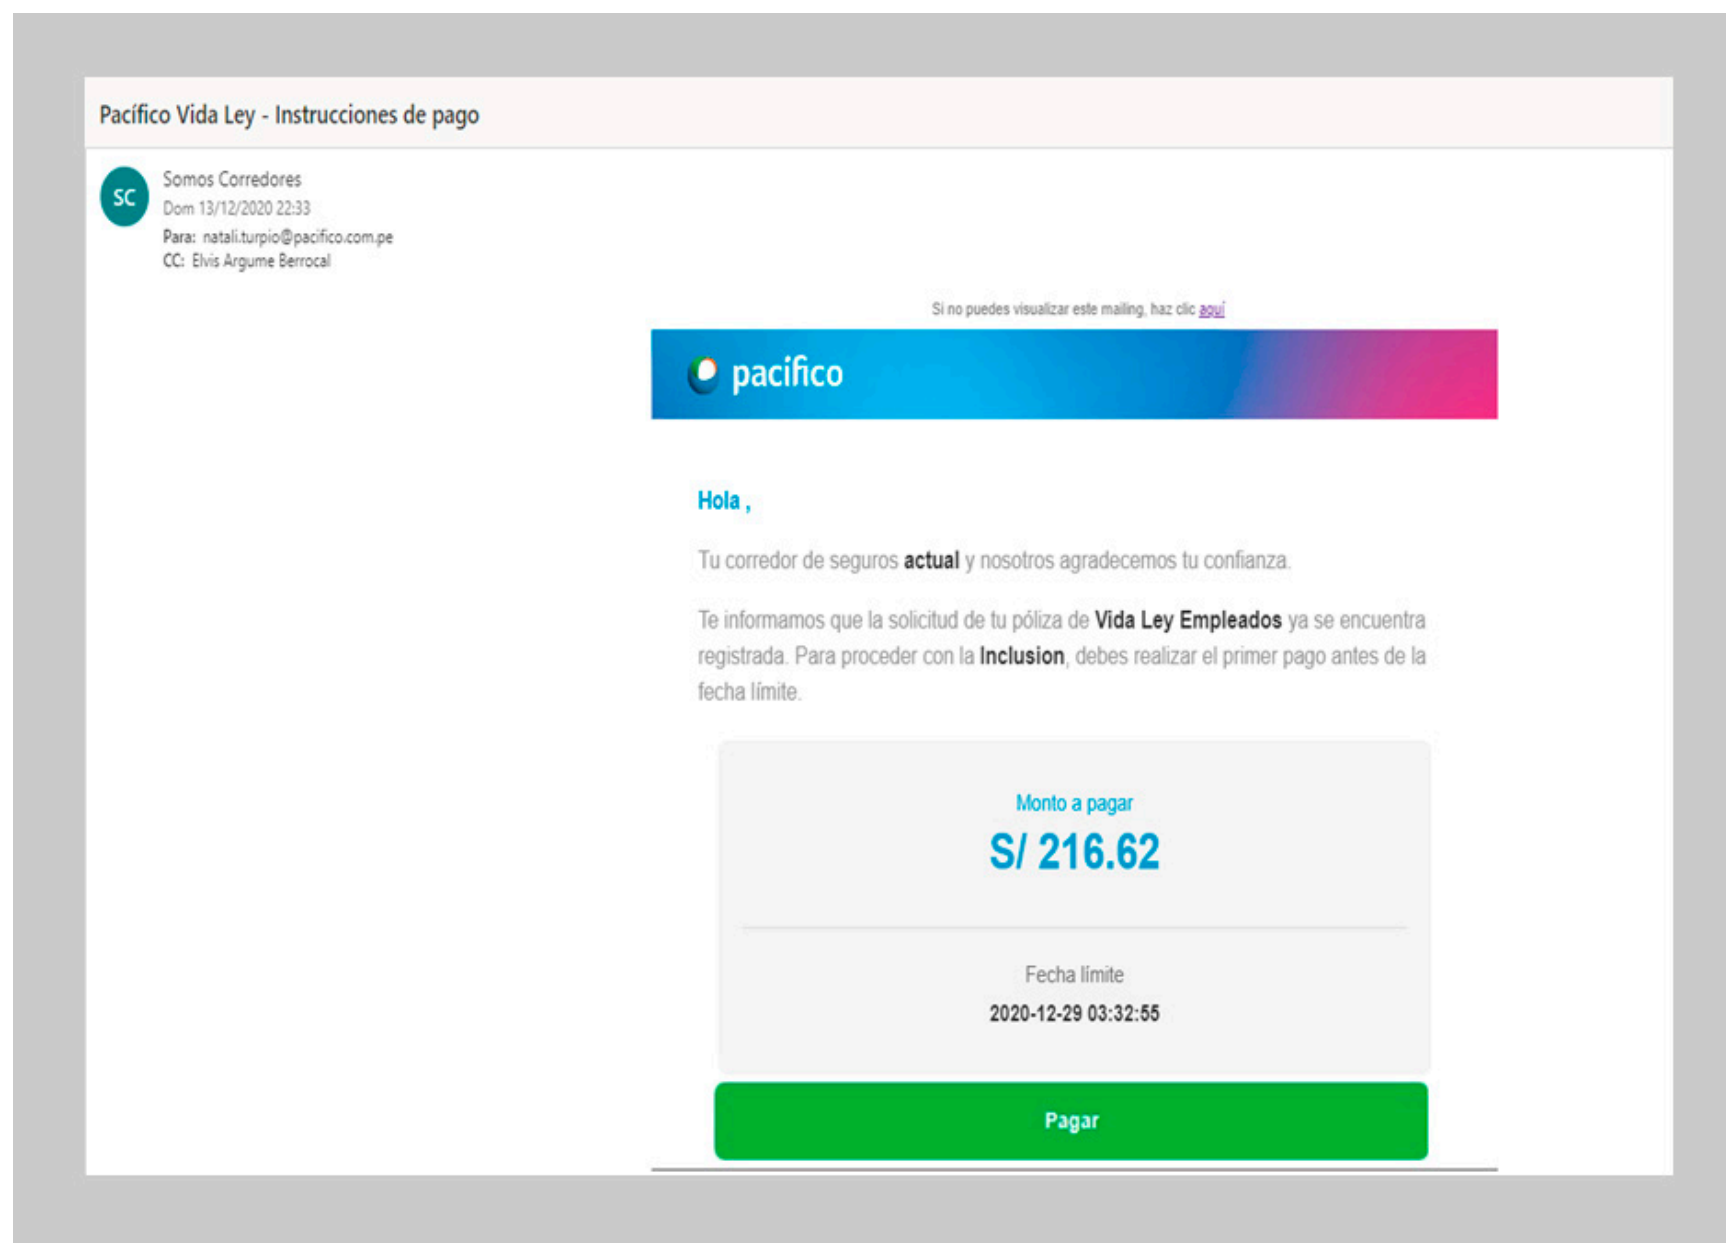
Pacífico Vida Ley - Instrucciones de pago

SC

Somos Corredores
Dom 13/12/2020 22:33
Para: natali.turpio@pacifico.com.pe
CC: Elvis Argume Berrocal

Si no puedes visualizar este mailing, haz clic aquí

pacifico

Hola ,

Tu corredor de seguros actual y nosotros agradecemos tu confianza.

Te informamos que la solicitud de tu póliza de Vida Ley Empleados ya se encuentra registrada. Para proceder con la Inclusion, debes realizar el primer pago antes de la fecha límite.

Monto a pagar
S/ 216.62

Fecha límite
2020-12-29 03:32:55

Pagar